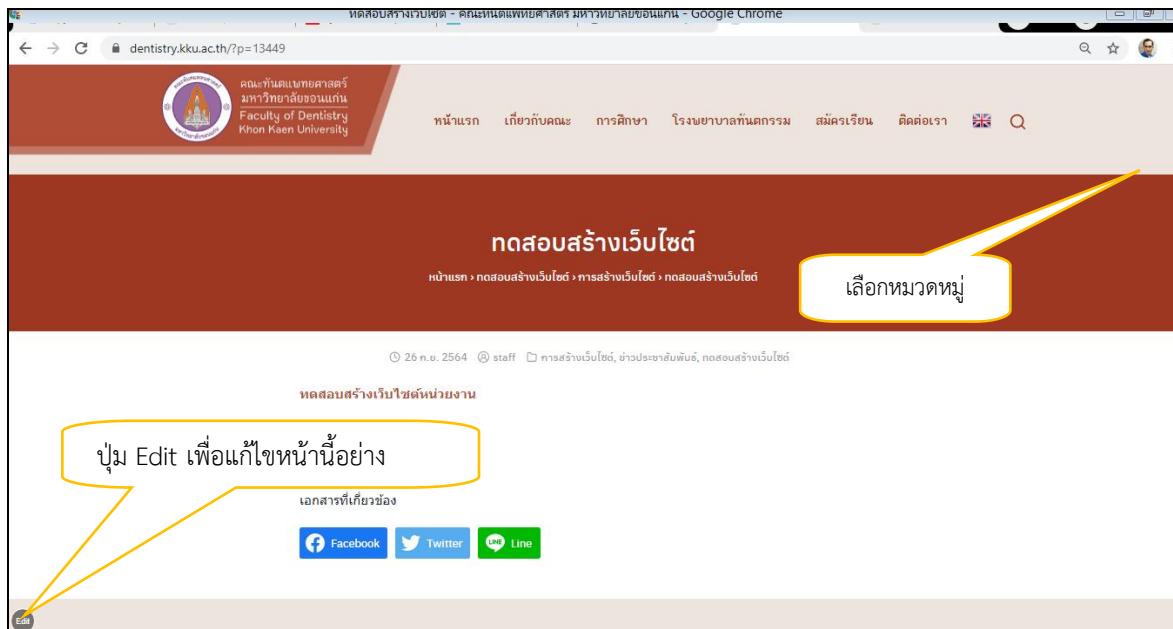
ทดสอบสร้างเว็บไซต์ - คณะทันตแพทยศาสตร์ มหาวิทยาลัยขอนแก่น - Google Chrome

dentistry.kku.ac.th/?p=13449

คณะทันตแพทยศาสตร์ มหาวิทยาลัยขอนแก่น Faculty of Dentistry Khon Kaen University

หน้าแรก เกี่ยวกับคณะ การศึกษา โรงพยาบาลทันตกรรม สมัครเรียน ติดต่อเรา

ทดสอบสร้างเว็บไซต์

หน้าแรก › ทดสอบสร้างเว็บไซต์ › การสร้างเว็บไซต์ › ทดสอบสร้างเว็บไซต์

เลือกหมวดหมู่

26 ก.ย. 2564 staff การสร้างเว็บไซต์, ข่าวประชาสัมพันธ์, ทดสอบสร้างเว็บไซต์

ทดสอบสร้างเว็บไซต์หน่วยงาน

ปุ่ม Edit เพื่อแก้ไขหน้านี้อย่าง

เอกสารที่เกี่ยวข้อง

Facebook Twitter Line

Edit